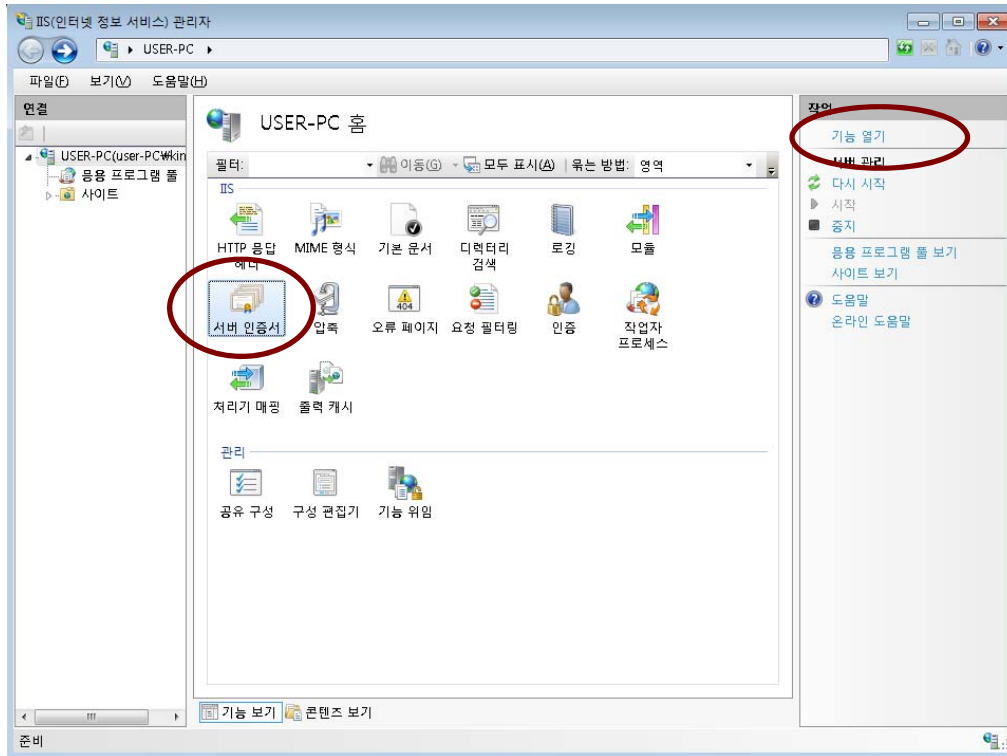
IIS(인터넷 정보 서비스) 관리자

USER-PC ▸

파일(F) 보기(V) 도움말(H)

연결

USER-PC(user-PC₩kin
응용 프로그램 풀
사이트

USER-PC 홈

필터: 이동(G) 모두 표시(A) | 묶는 방법: 영역

IIS

HTTP 응답 헤더
MIME 형식
기본 문서
디렉터리 검색
로깅
모듈
서버 인증서
압축
오류 페이지
요청 필터링
인증
작업자 프로세스
처리기 매핑
출력 캐시

관리

공유 구성
구성 편집기
기능 위임

기능 보기 콘텐츠 보기

작업

기능 열기

서버 관리

다시 시작
시작
중지
응용 프로그램 풀 보기
사이트 보기

도움말
온라인 도움말

준비